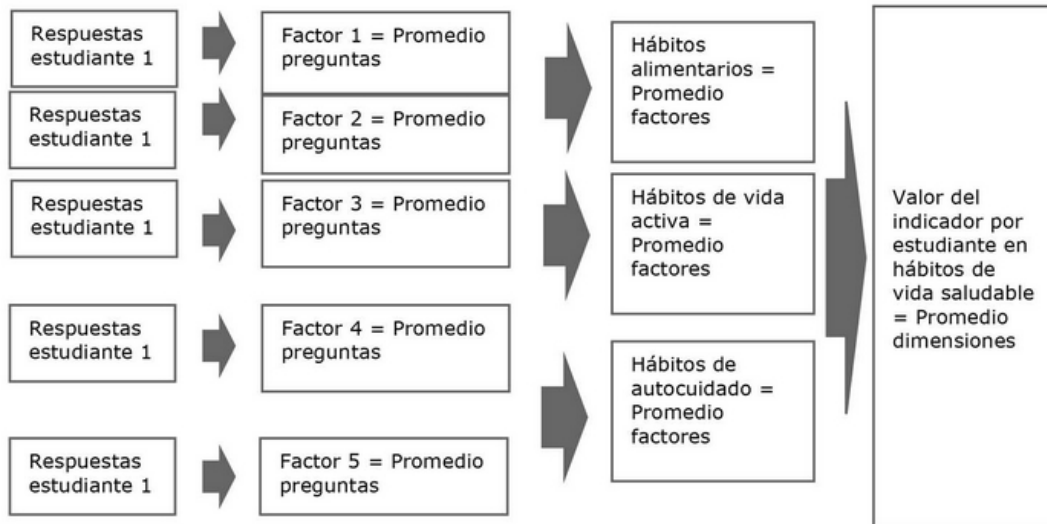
Respuestas estudiante 1

Factor 1 = Promedio preguntas

Respuestas estudiante 1

Factor 2 = Promedio preguntas

Hábitos alimentarios = Promedio factores

Respuestas estudiante 1

Factor 3 = Promedio preguntas

Hábitos de vida activa = Promedio factores

Respuestas estudiante 1

Factor 4 = Promedio preguntas

Respuestas estudiante 1

Factor 5 = Promedio preguntas

Hábitos de autocuidado = Promedio factores

Valor del indicador por estudiante en hábitos de vida saludable = Promedio dimensiones